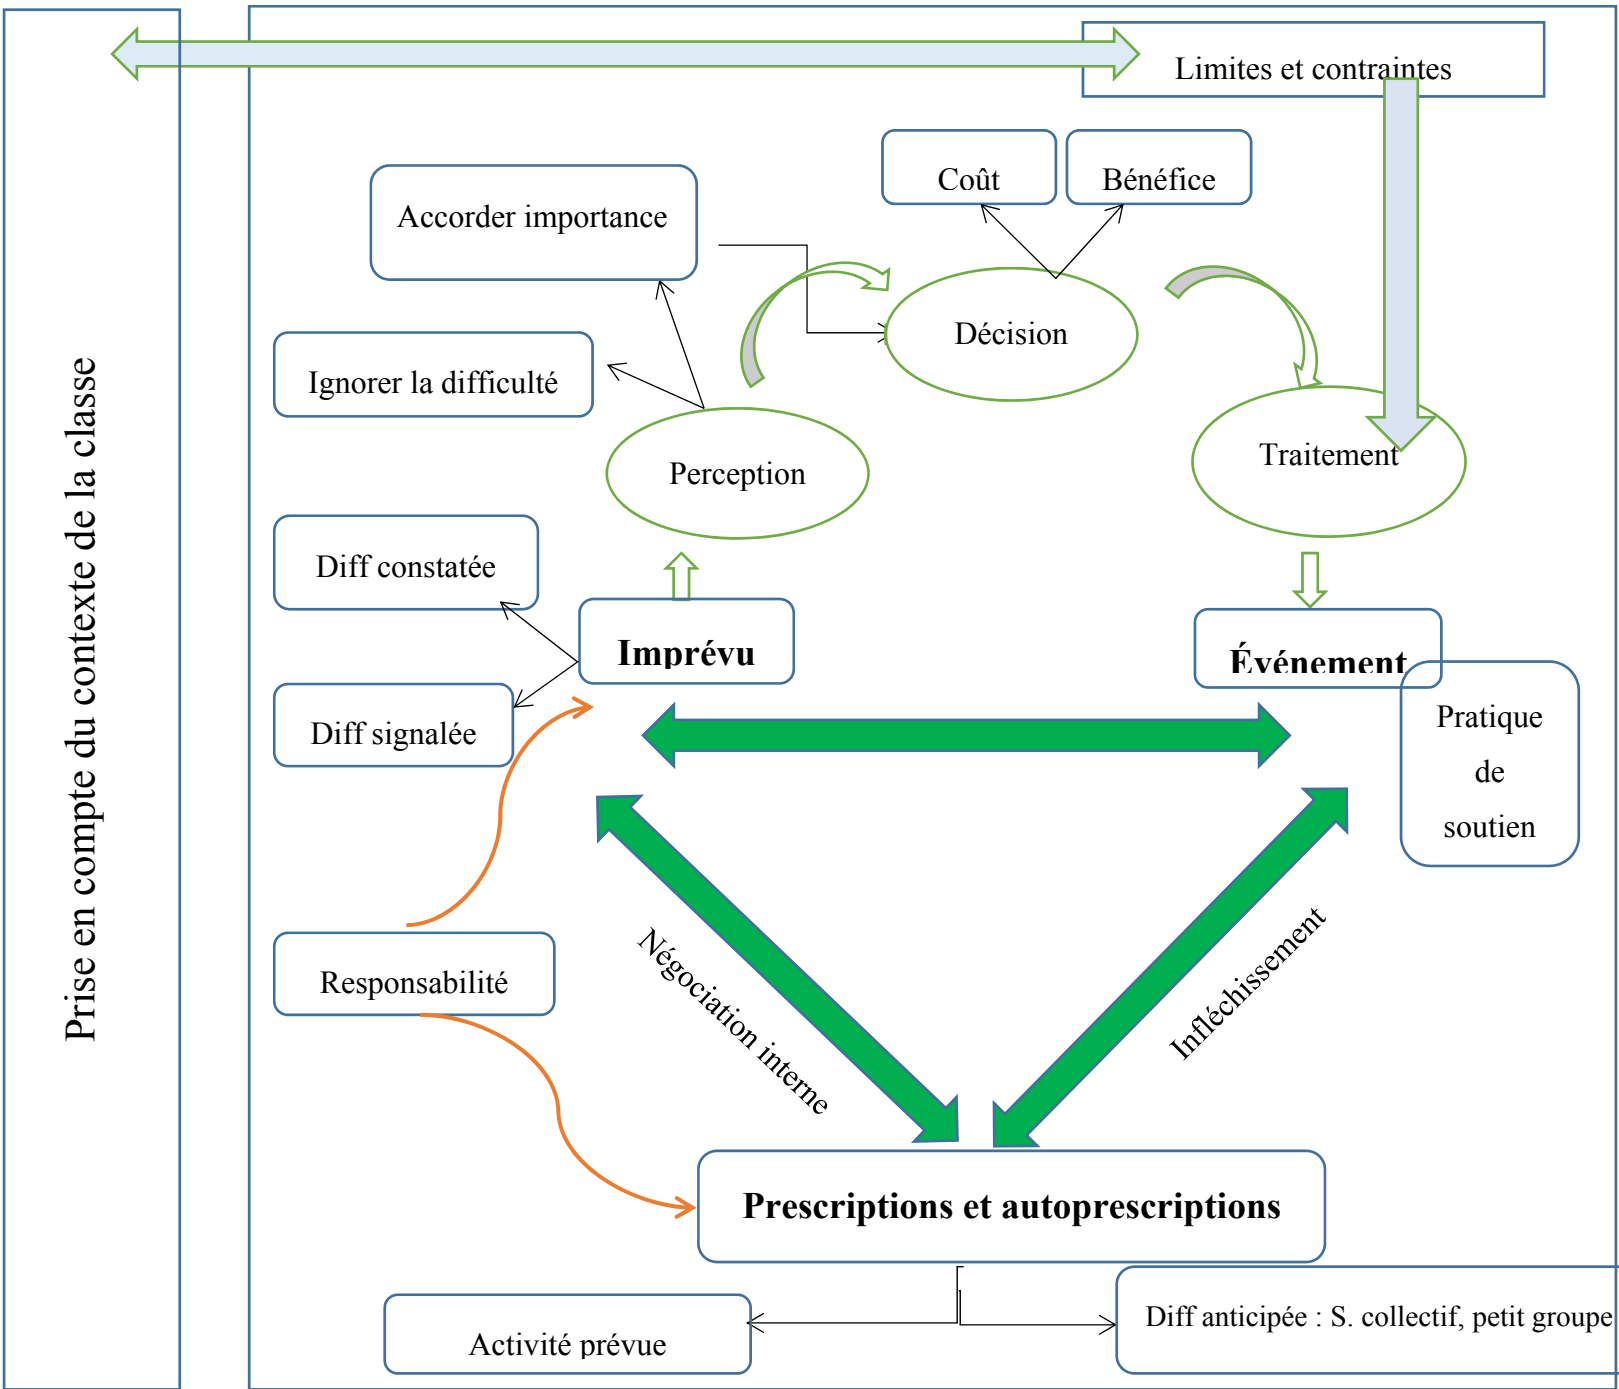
Prise en compte du contexte de la classe

Limites et contraintes

Coût

Bénéfice

Accorder importance

Décision

Ignorer la difficulté

Perception

Traitement

Diff constatée

Imprévu

Événement

Diff signalée

Pratique de soutien

Négociation interne

Infléchissement

Responsabilité

Prescriptions et autoprescriptions

Activité prévue

Diff anticipée : S. collectif, petit groupe